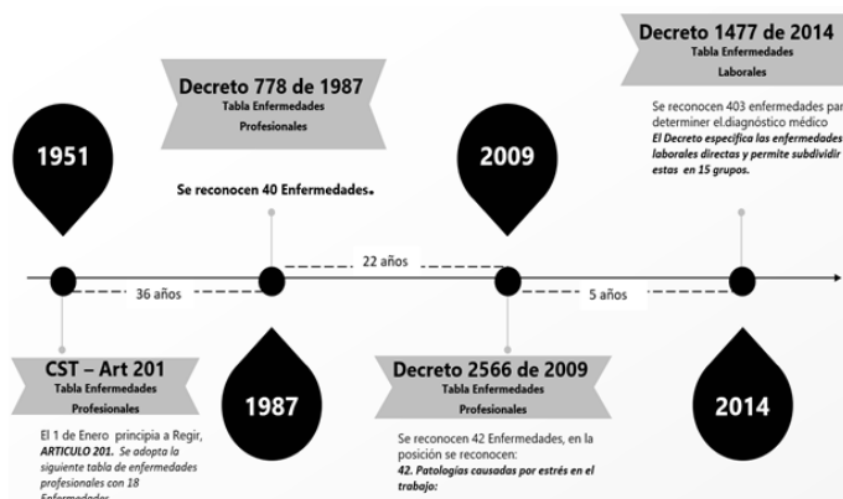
Decreto 1477 de 2014
Tabla Enfermedades Laborales

Se reconocen 403 enfermedades par determiner el.diagnóstico médico
*El Decreto especifica las enfermedades laborales directas y permite subdividir estas en 15 grupos.*

Decreto 778 de 1987
Tabla Enfermedades Profesionales

1951

2009

Se reconocen 40 Enfermedades.

22 años

36 años

5 años

CST – Art 201
Tabla Enfermedades Profesionales

1987

Decreto 2566 de 2009
Tabla Enfermedades Profesionales

2014

El 1 de Enero principia a Regir, ***ARTICULO 201.*** *Se adopta la siguiente tabla de enfermedades profesionales con 18* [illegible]

Se reconocen 42 Enfermedades, en la posición se reconocen:
***42. Patologías causadas por estrés en el trabajo:***